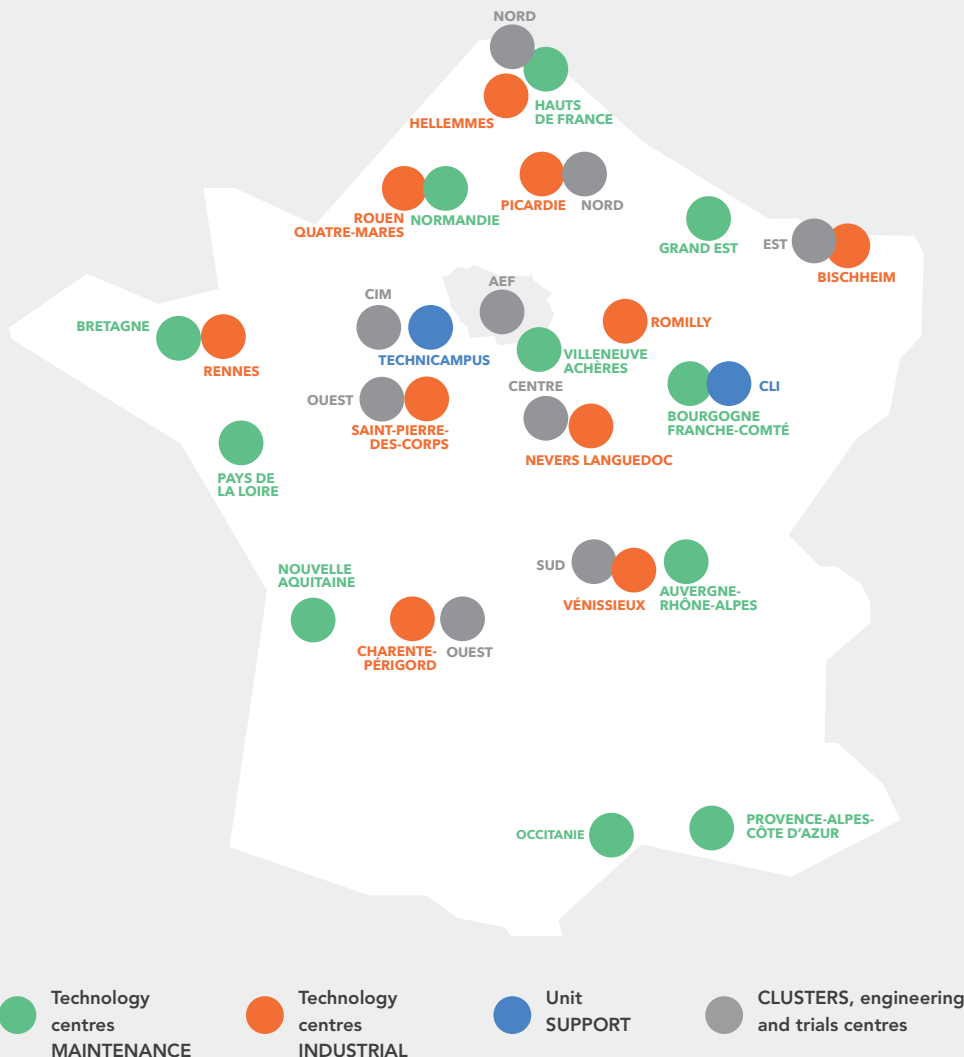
NORD
HAUTS DE FRANCE
HELLEMMES
ROUEN QUATRE-MARES
NORMANDIE
PICARDIE
NORD
GRAND EST
EST
BISCHHEIM
CIM
AEF
BRETAGNE
RENNES
TECHNICAMPUS
ROMILLY
VILLENEUVE ACHÈRES
CENTRE
OUEST
SAINT-PIERRE-DES-CORPS
CLI
BOURGOGNE FRANCHE-COMTÉ
NEVERS LANGUEDOC
PAYS DE LA LOIRE
SUD
VÉNISSIEUX
AUVERGNE-RHÔNE-ALPES
NOUVELLE AQUITAINE
CHARENTE-PÉRIGORD
OUEST
OCCITANIE
PROVENCE-ALPES-CÔTE D'AZUR

Technology centres MAINTENANCE
Technology centres INDUSTRIAL
Unit SUPPORT
CLUSTERS, engineering and trials centres